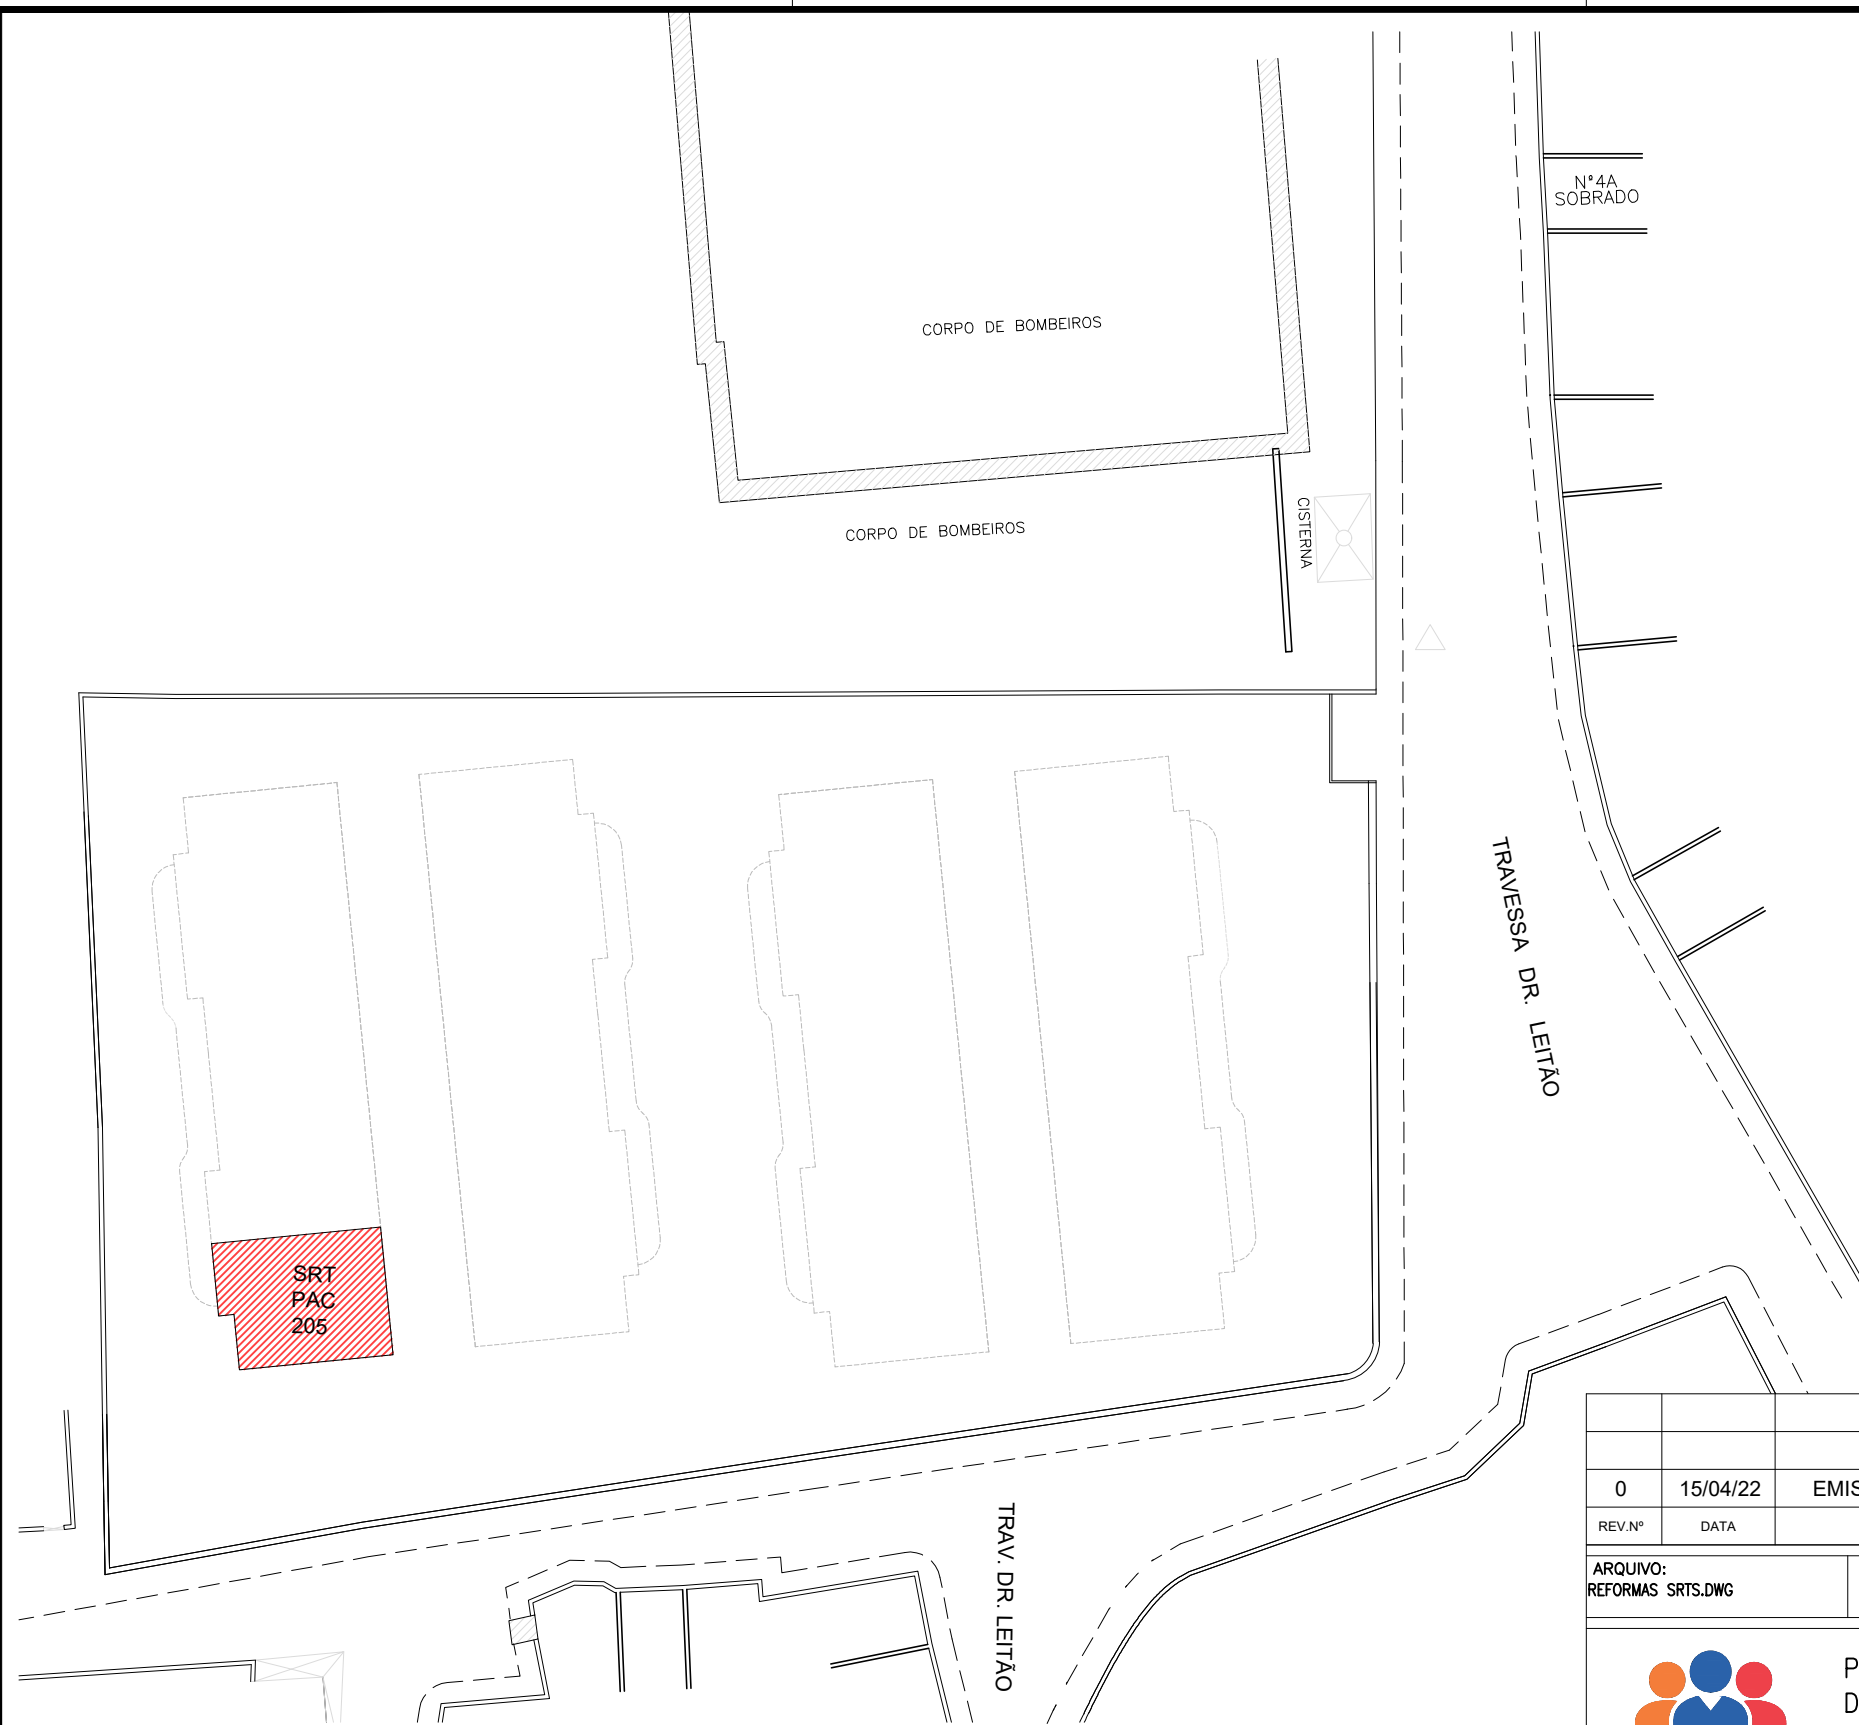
N°4A
SOBRADO

CORPO DE BOMBEIROS

CORPO DE BOMBEIROS

CISTERNA

TRAVESSA DR. LEITÃO

SRT
PAC
205

TRAV. DR. LEITÃO

| | | |
|---|---|---|
| | | |
| | | |
| 0 | 15/04/22 | EMIS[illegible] |
| REV.Nº | DATA | |

ARQUIVO:
REFORMAS SRTS.DWG

P
D